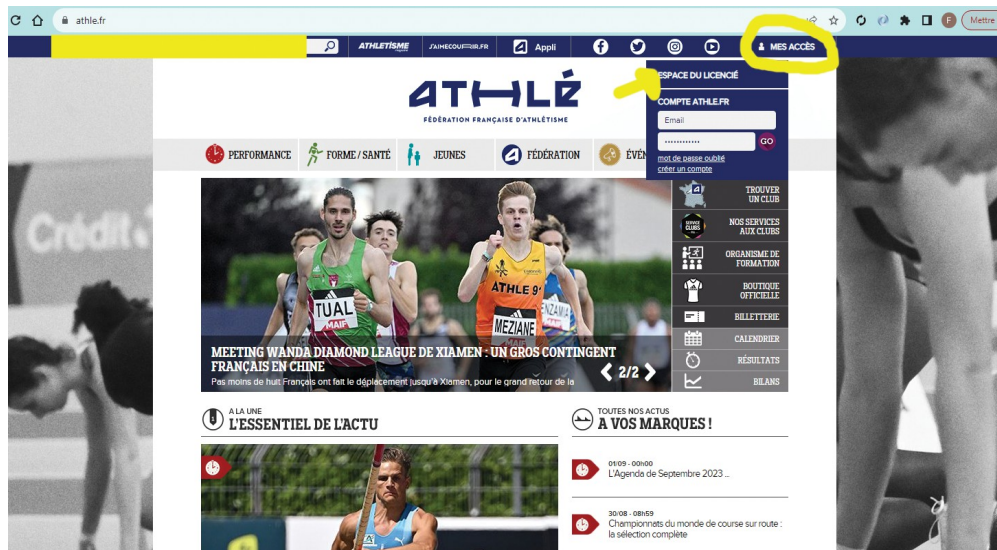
athle.fr

Mettre

ATHLÉTISME
J'AIMECOURIR.FR
Appli
MES ACCÈS

ATHLÉ
FÉDÉRATION FRANÇAISE D'ATHLÉTISME

ESPACE DU LICENCIÉ
COMPTE ATHLE.FR
Email
••••••••••••
GO
mot de passe oublié
créer un compte

PERFORMANCE
FORME / SANTÉ
JEUNES
FÉDÉRATION
ÉVÉN

TROUVER UN CLUB
NOS SERVICES AUX CLUBS
ORGANISME DE FORMATION
BOUTIQUE OFFICIELLE
BILLETTERIE
CALENDRIER
RÉSULTATS
BILANS

Crédit

TUAL
MAIF
ATHLE 91
MEZIANE
MAIF

MEETING WANDA DIAMOND LEAGUE DE XIAMEN : UN GROS CONTINGENT FRANÇAIS EN CHINE
Pas moins de huit Français ont fait le déplacement jusqu'à Xiamen, pour le grand retour de la

2/2

A LA UNE
L'ESSENTIEL DE L'ACTU

TOUTES NOS ACTUS
A VOS MARQUES !

01/09 - 00h00
L'Agenda de Septembre 2023 ...

30/08 - 08h59
Championnats du monde de course sur route : la sélection complète